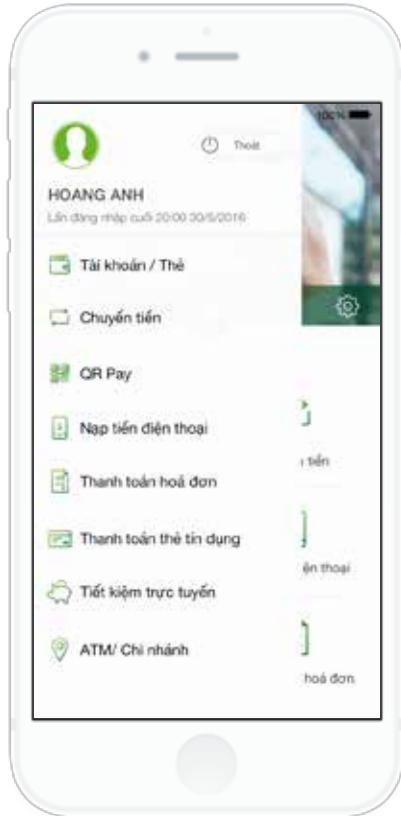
100%

Thoát

HOANG ANH
Lần đăng nhập cuối 20:00 30/5/2016

Tài khoản / Thẻ

Chuyển tiền

QR Pay

Nạp tiền điện thoại

Thanh toán hoá đơn

Thanh toán thẻ tín dụng

Tiết kiệm trực tuyến

ATM/ Chi nhánh

ı tiền

ện thoại

hoá đơn